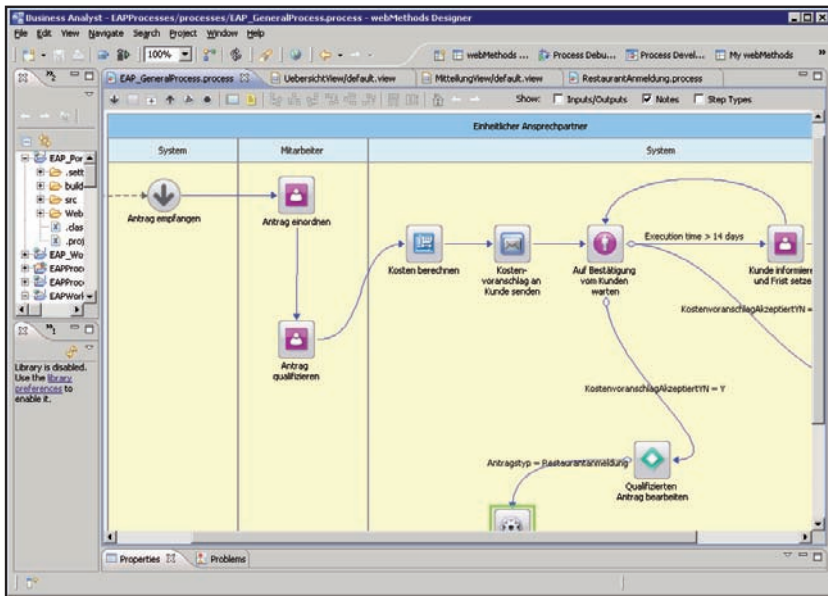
Business Analyst - EAPProcesses/processes/EAP_GeneralProcess.process - webMethods Designer

File Edit View Navigate Search Project Window Help

100%

webMethods ... Process Debu... Process Devel... My webMethods

EAP_GeneralProcess.process UebersichtView/default.view MitteilungView/default.view RestaurantAnmeldung.process

Show: Inputs/Outputs Notes Step Types

EAP_Por
.sett
build
src
Web
.clas
.proj
EAP_Wo
EAPProc
EAPProc
EAPWork

Library is disabled. Use the library preferences to enable it.

Einheitlicher Ansprechpartner

System

Mitarbeiter

System

Antrag empfangen

Antrag einordnen

Antrag qualifizieren

Kosten berechnen

Kostenvoranschlag an Kunde senden

Auf Bestätigung vom Kunden warten

Execution time > 14 days

Kunde informier und Frist setze

KostenvoranschlagAkzeptiertYN =

KostenvoranschlagAkzeptiertYN = Y

Antragstyp = Restaurantanmeldung

Qualifizierten Antrag bearbeiten

Properties Problems